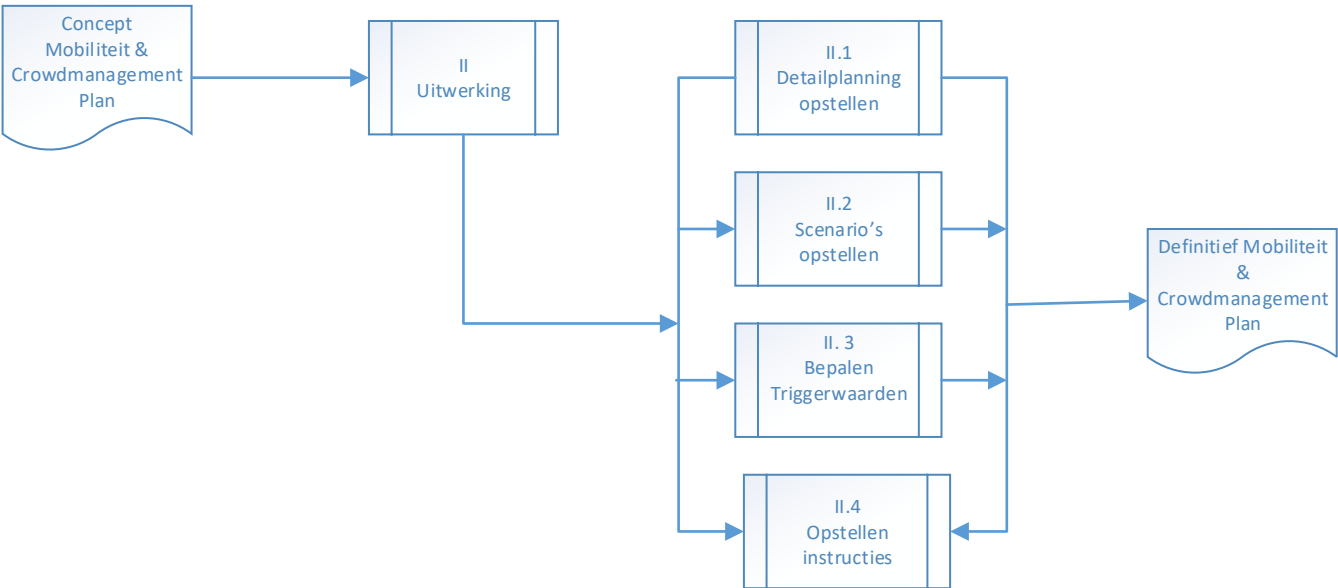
Concept Mobiliteit & Crowdmanagement Plan

II
Uitwerking

II.1
Detailplanning opstellen

II.2
Scenario's opstellen

II. 3
Bepalen Triggerwaarden

II.4
Opstellen instructies

Definitief Mobiliteit & Crowdmanagement Plan